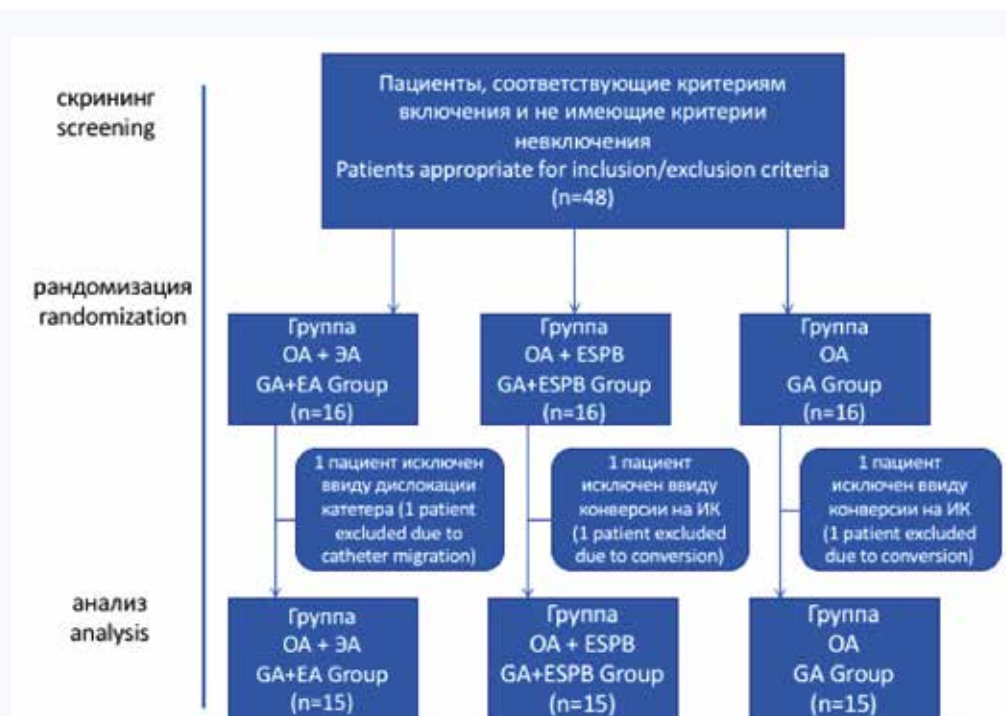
скрининг
screening

Пациенты, соответствующие критериям включения и не имеющие критерии невключения
Patients appropriate for inclusion/exclusion criteria
(n=48)

рандомизация
randomization

Группа
ОА + ЭА
GA+EA Group
(n=16)

Группа
ОА + ESPB
GA+ESPB Group
(n=16)

Группа
ОА
GA Group
(n=16)

1 пациент исключен ввиду дислокации катетера (1 patient excluded due to catheter migration)

1 пациент исключен ввиду конверсии на ИК (1 patient excluded due to conversion)

1 пациент исключен ввиду конверсии на ИК (1 patient excluded due to conversion)

анализ
analysis

Группа
ОА + ЭА
GA+EA Group
(n=15)

Группа
ОА + ESPB
GA+ESPB Group
(n=15)

Группа
ОА
GA Group
(n=15)